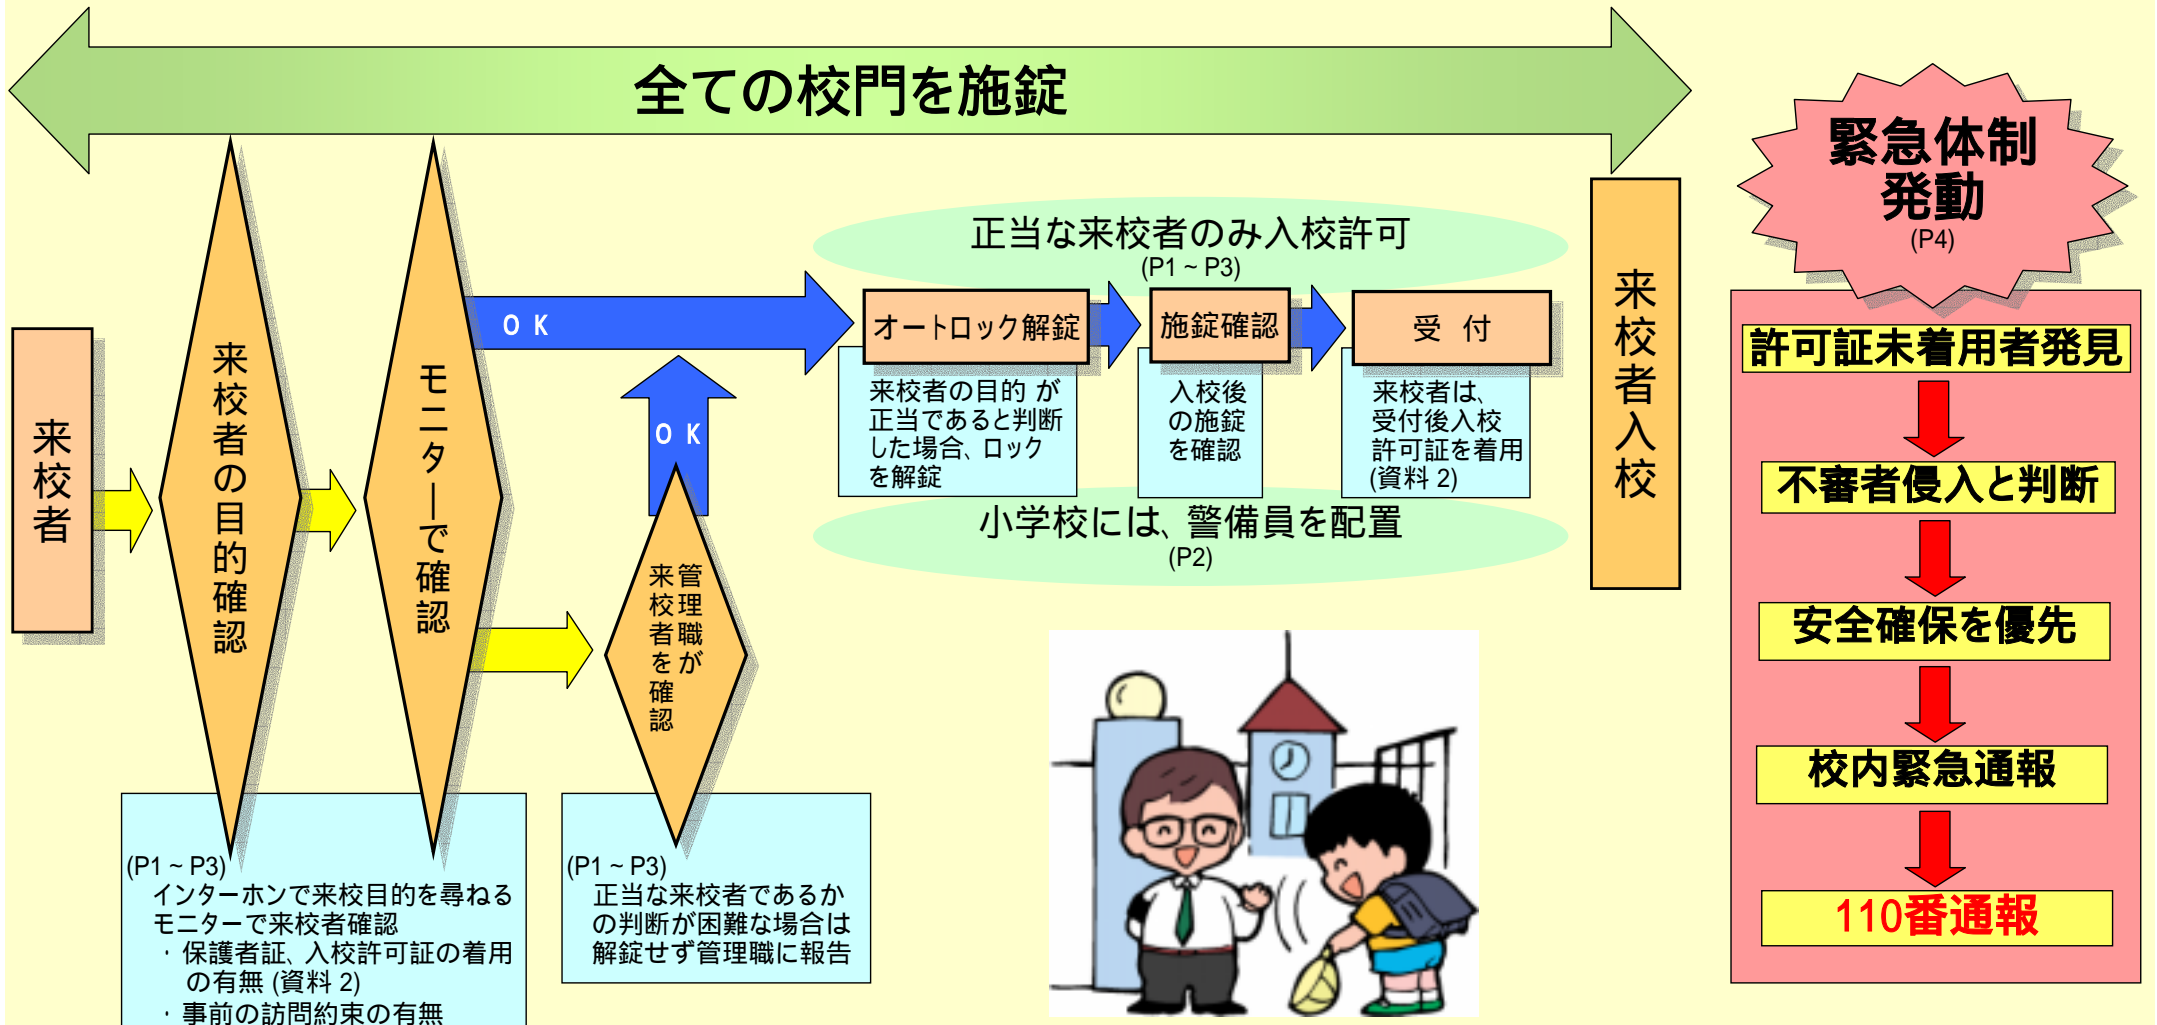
全ての校門を施錠

来校者

来校者の目的確認

モニターで確認

ＯＫ

ＯＫ

来校者を管理職が確認

正当な来校者のみ入校許可
(P1 ~ P3)

オートロック解錠

施錠確認

受　付

来校者の目的が正当であると判断した場合、ロックを解錠

入校後の施錠を確認

来校者は、受付後入校許可証を着用(資料 2)

小学校には、警備員を配置
(P2)

来校者入校

緊急体制発動
(P4)

許可証未着用者発見

不審者侵入と判断

安全確保を優先

校内緊急通報

110番通報

(P1 ~ P3)
インターホンで来校目的を尋ねる
モニターで来校者確認
・保護者証、入校許可証の着用の有無 (資料 2)
・事前の訪問約束の有無

(P1 ~ P3)
正当な来校者であるかの判断が困難な場合は解錠せず管理職に報告